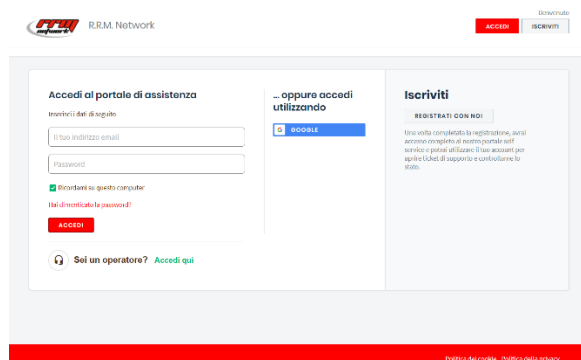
RRM network

R.R.M. Network

Benvenuto

ACCEDI ISCRIVITI

Accedi al portale di assistenza

Inserisci i dati di seguito

Il tuo indirizzo email

Password

Ricordami su questo computer

Hai dimenticato la password?

ACCEDI

Sei un operatore? Accedi qui

... oppure accedi utilizzando

GOOGLE

Iscriviti

REGISTRATI CON NOI

Una volta completata la registrazione, avrai accesso completo al nostro portale self service e potrai utilizzare il tuo account per aprire ticket di supporto e controllarne lo stato.

Politica dei cookie Politica della privacy